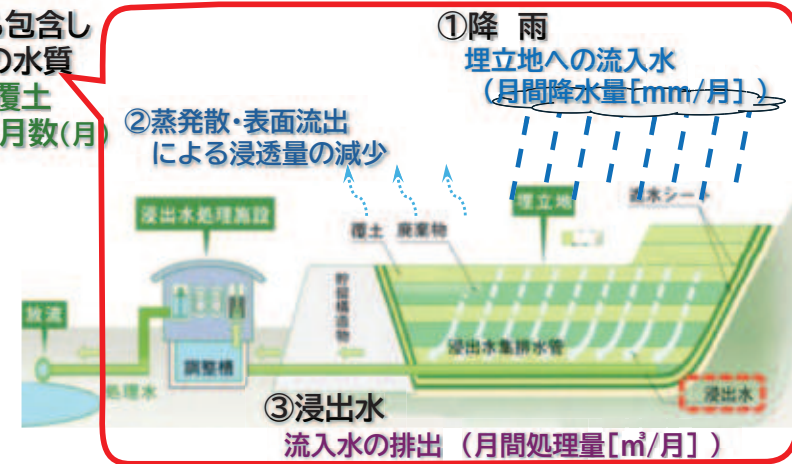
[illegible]包含し
の水質
覆土
月数(月)

①降 雨
埋立地への流入水
（月間降水量[mm/月]）

②蒸発散・表面流出
による浸透量の減少

浸出水処理施設
覆土
廃棄物
埋立地
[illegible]水シート
貯留構造物
浸出水集排水管
放流
処理水
調整槽
浸出水

③浸出水
流入水の排出（月間処理量[m³/月]）